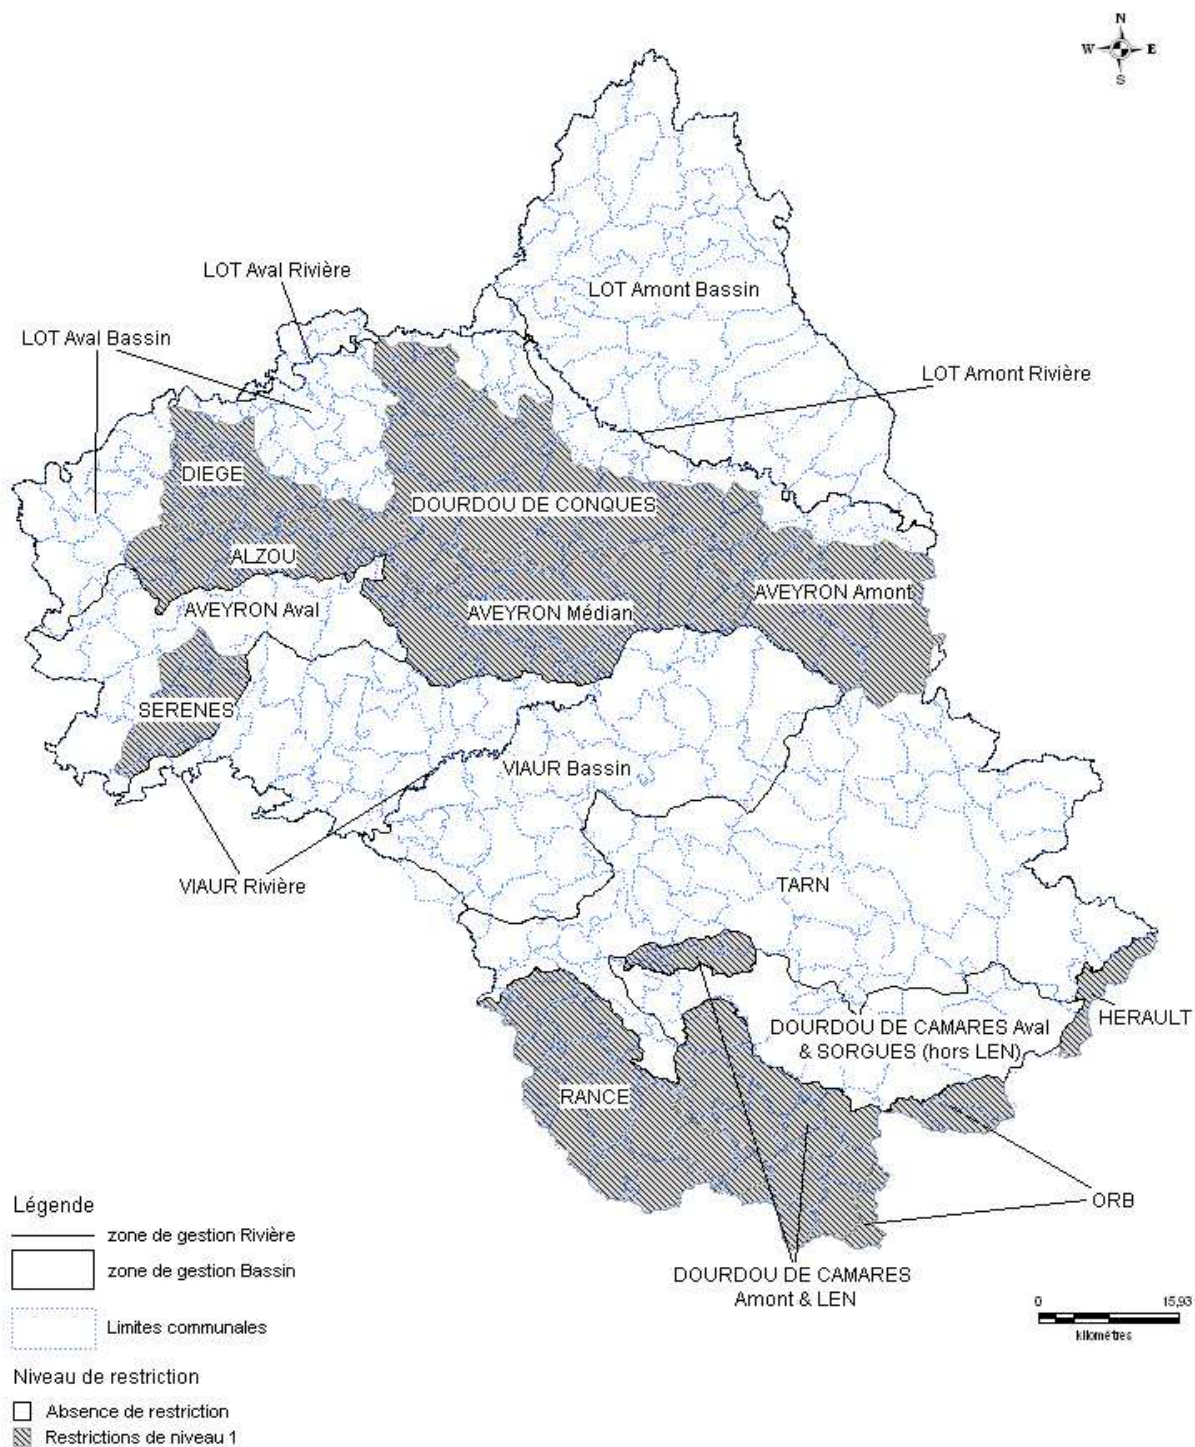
N
W E
S

LOT Aval Rivière

LOT Aval Bassin

LOT Amont Bassin

LOT Amont Rivière

DIEGE

DOURDOU DE CONQUES

ALZOU

AVEYRON Aval

AVEYRON Médian

AVEYRON Amont

SERENES

VIAUR Bassin

VIAUR Rivière

TARN

HERAULT

DOURDOU DE CAMARES Aval & SORGUES (hors LEN)

RANCE

ORB

DOURDOU DE CAMARES Amont & LEN

0 15,93
kilomètres

Légende
zone de gestion Rivière
zone de gestion Bassin
Limites communales

Niveau de restriction
Absence de restriction
Restrictions de niveau 1